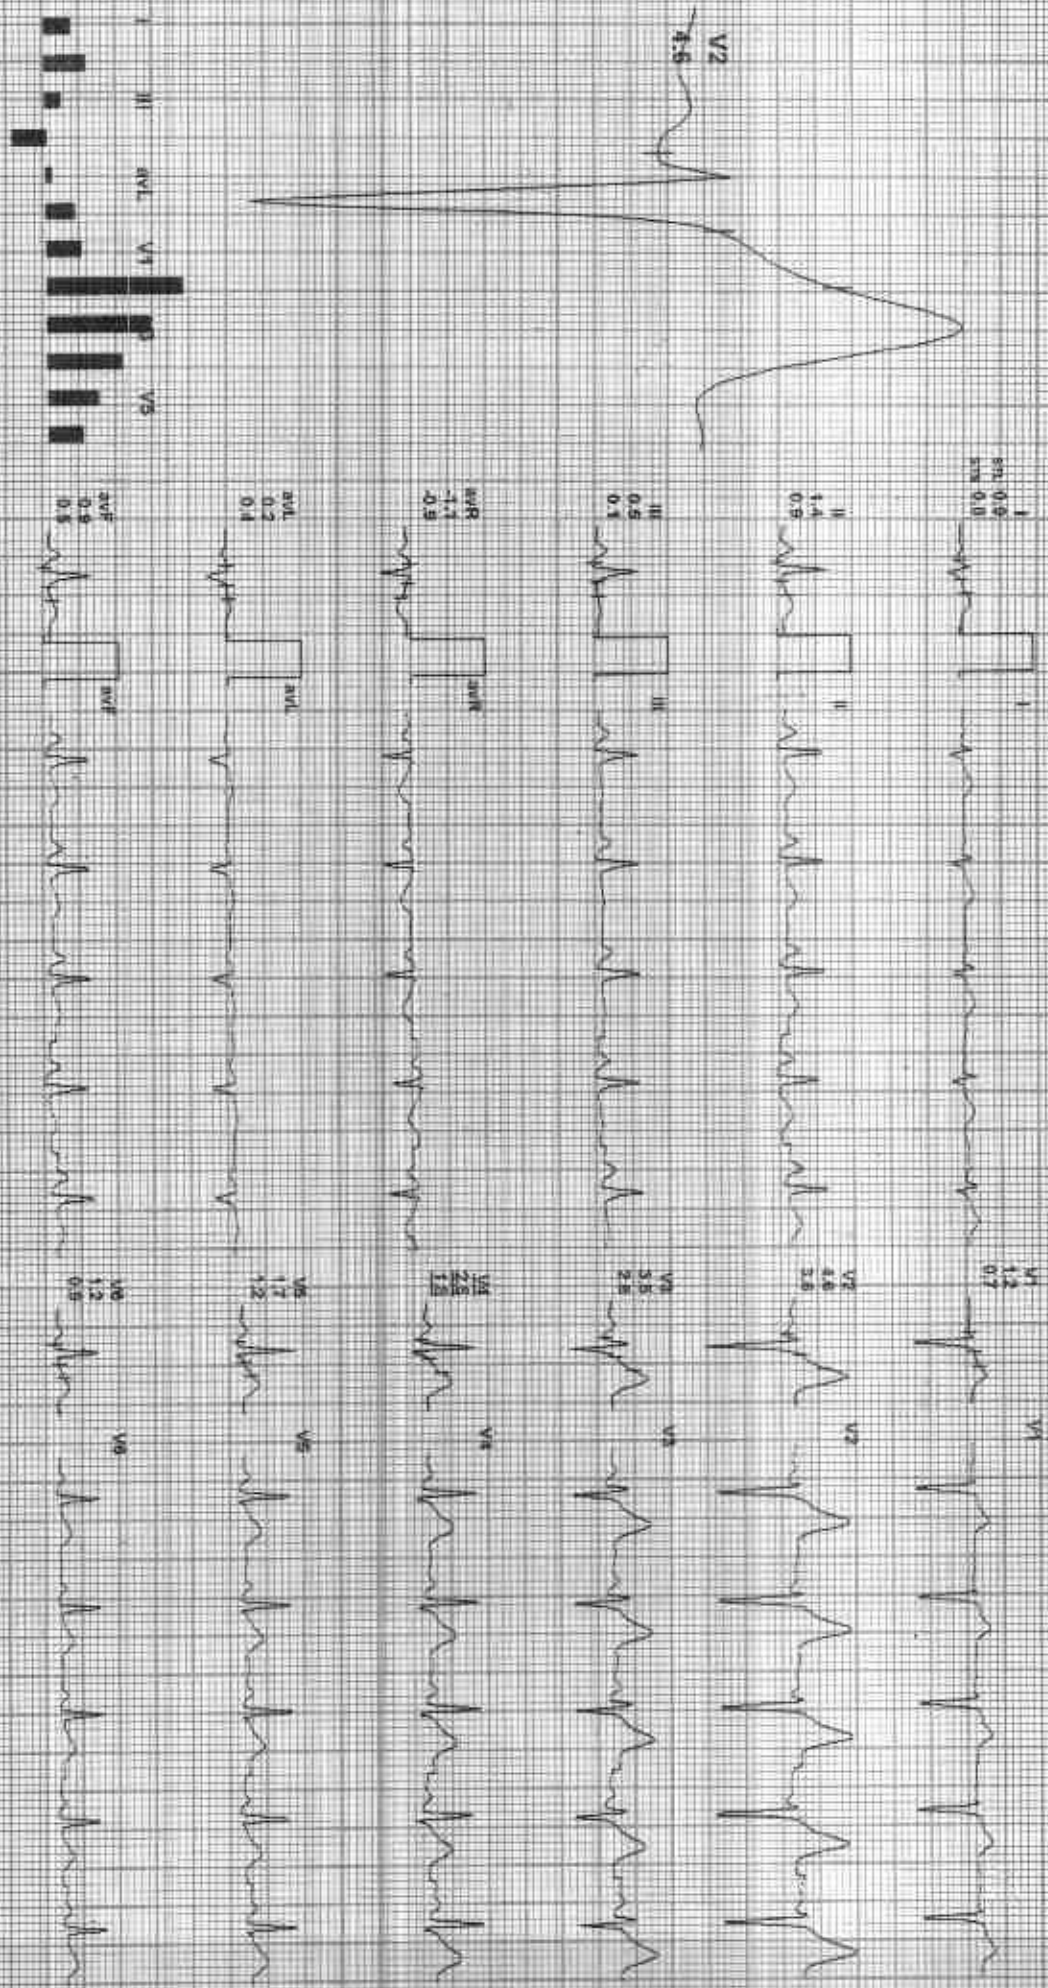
V2
4.6

I II III aVL V1 V2 V5

I
st1 0.0
st8 0.0

II
1.4
0.9

III
0.5
0.1

aVR
-1.1
-0.9

aVL
0.2
0.4

aVF
0.9
0.5

I
II
III
aVR
aVL
aVF

V1
1.2
0.7

V2
4.6
3.6

V3
3.5
2.8

V4
2.6
1.8

V5
1.7
1.2

V6
1.2
0.8

V1
V2
V3
V4
V5
V6